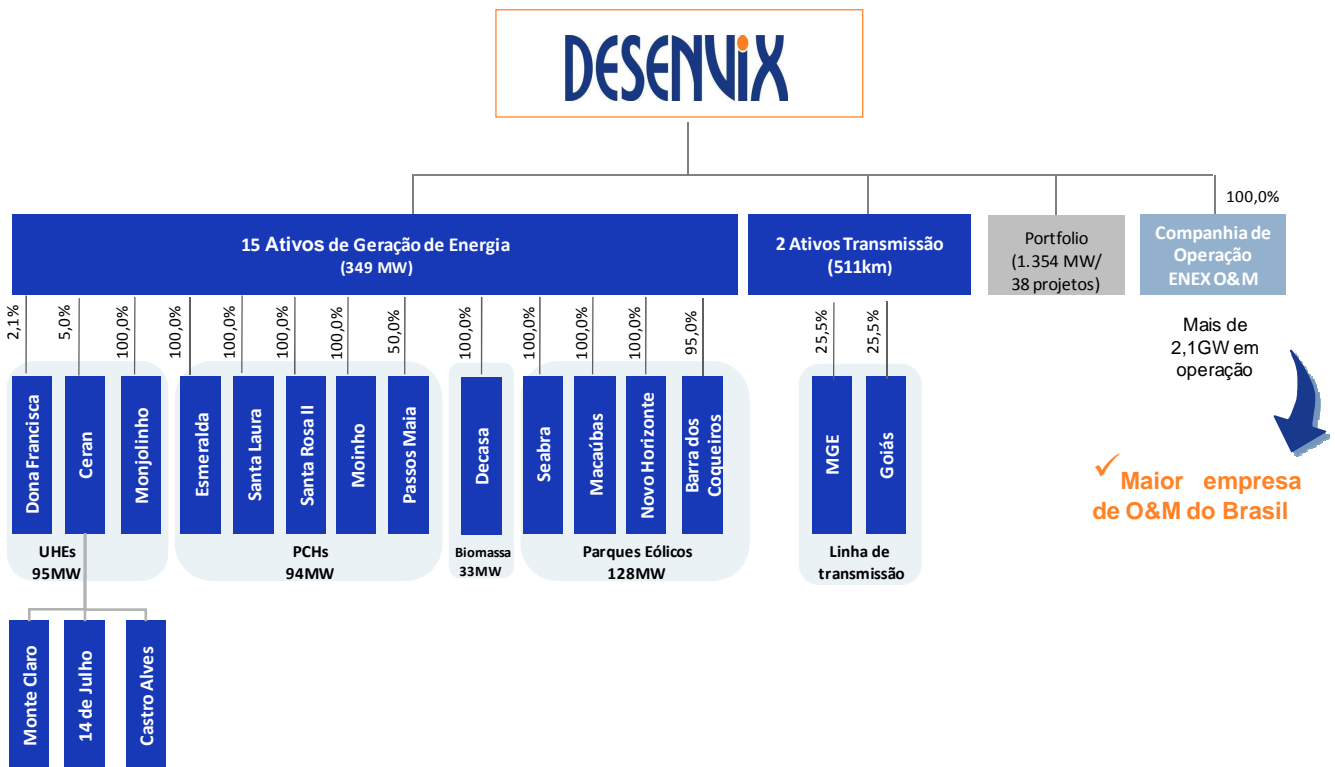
DESENVIX

100,0%

15 Ativos de Geração de Energia
(349 MW)

2 Ativos Transmissão
(511km)

Portfolio
(1.354 MW/
38 projetos)

Companhia de Operação
ENEX O&M

2,1% 5,0% 100,0% 100,0% 100,0% 100,0% 100,0% 50,0% 100,0% 100,0% 100,0% 100,0% 95,0% 25,5% 25,5%

Dona Francisca
Ceran
Monjolinho
UHEs
95MW

Esmeralda
Santa Laura
Santa Rosa II
Moinho
Passos Maia
PCHs
94MW

Decasa
Biomassa
33MW

Seabra
Macaúbas
Novo Horizonte
Barra dos Coqueiros
Parques Eólicos
128MW

MGE
Goiás
Linha de transmissão

Mais de 2,1GW em operação

✓Maior empresa de O&M do Brasil

Monte Claro
14 de Julho
Castro Alves